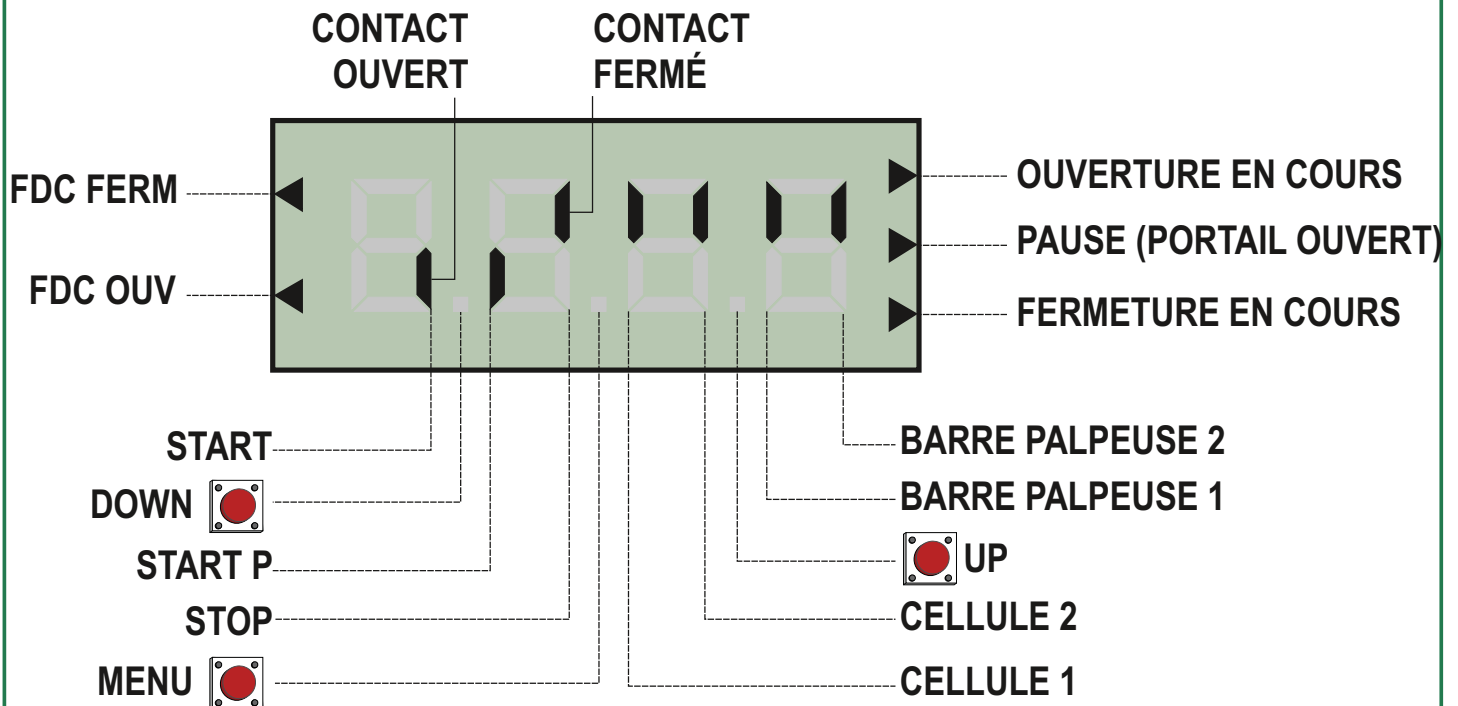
CONTACT OUVERT

CONTACT FERMÉ

FDC FERM

FDC OUV

OUVERTURE EN COURS

PAUSE (PORTAIL OUVERT)

FERMETURE EN COURS

START

DOWN

START P

STOP

MENU

BARRE PALPEUSE 2

BARRE PALPEUSE 1

UP

CELLULE 2

CELLULE 1